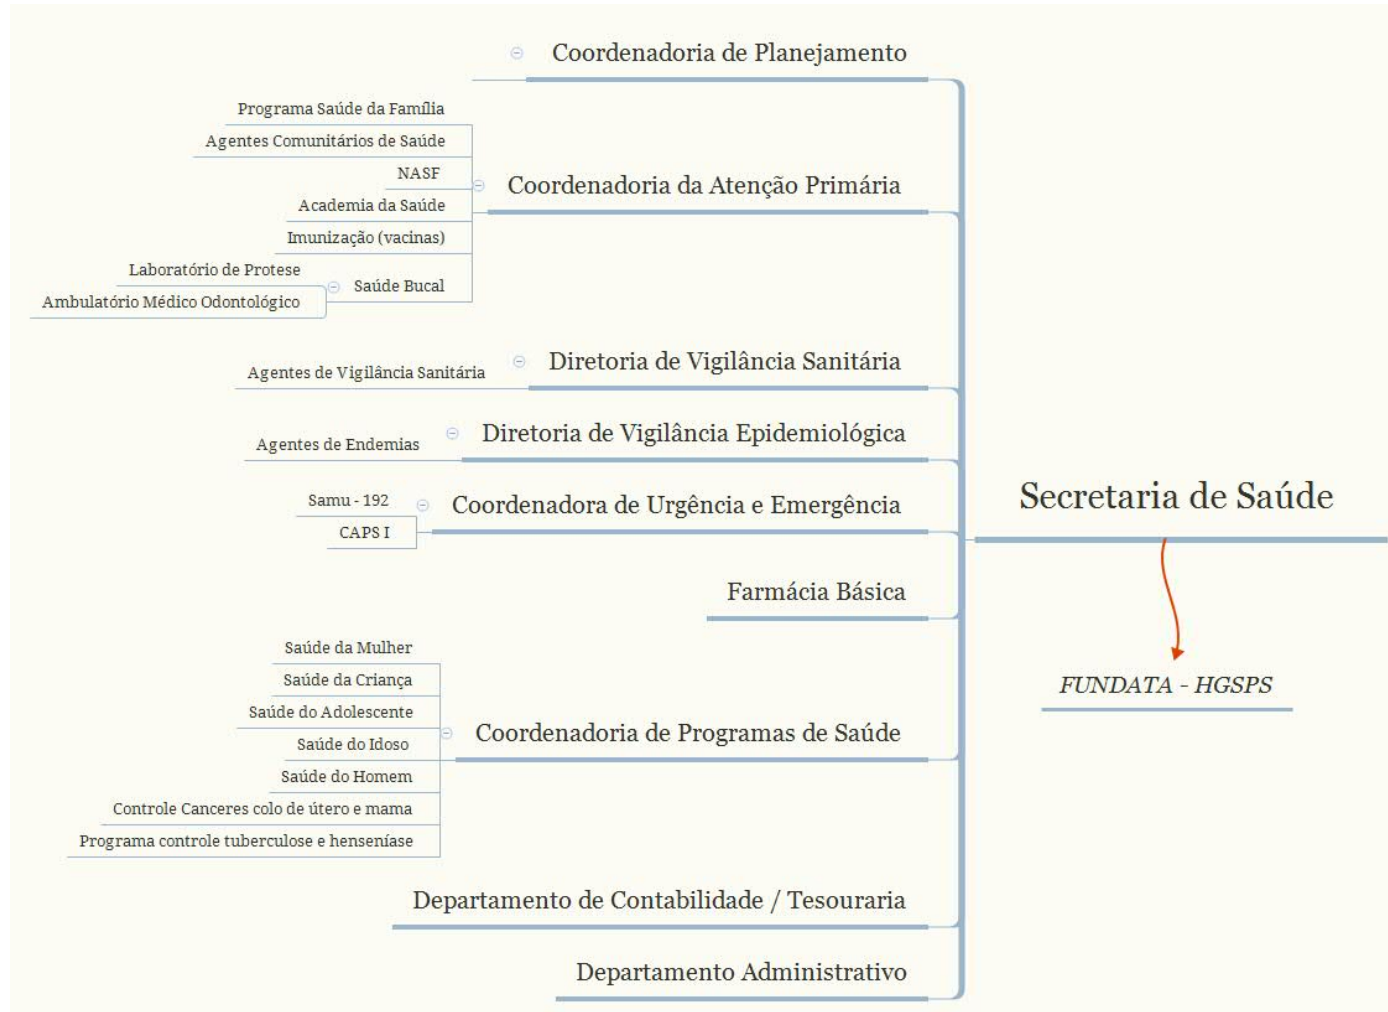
Coordenadoria de Planejamento

Programa Saúde da Família
Agentes Comunitários de Saúde
NASF
Academia da Saúde
Imunização (vacinas)
Laboratório de Protese
Ambulatório Médico Odontológico
Saúde Bucal
Coordenadoria da Atenção Primária

Agentes de Vigilância Sanitária
Diretoria de Vigilância Sanitária

Agentes de Endemias
Diretoria de Vigilância Epidemiológica

Samu - 192
CAPS I
Coordenadora de Urgência e Emergência

Farmácia Básica

Saúde da Mulher
Saúde da Criança
Saúde do Adolescente
Saúde do Idoso
Saúde do Homem
Controle Canceres colo de útero e mama
Programa controle tuberculose e henseníase
Coordenadoria de Programas de Saúde

Departamento de Contabilidade / Tesouraria

Departamento Administrativo

Secretaria de Saúde

FUNDATA - HGSPS